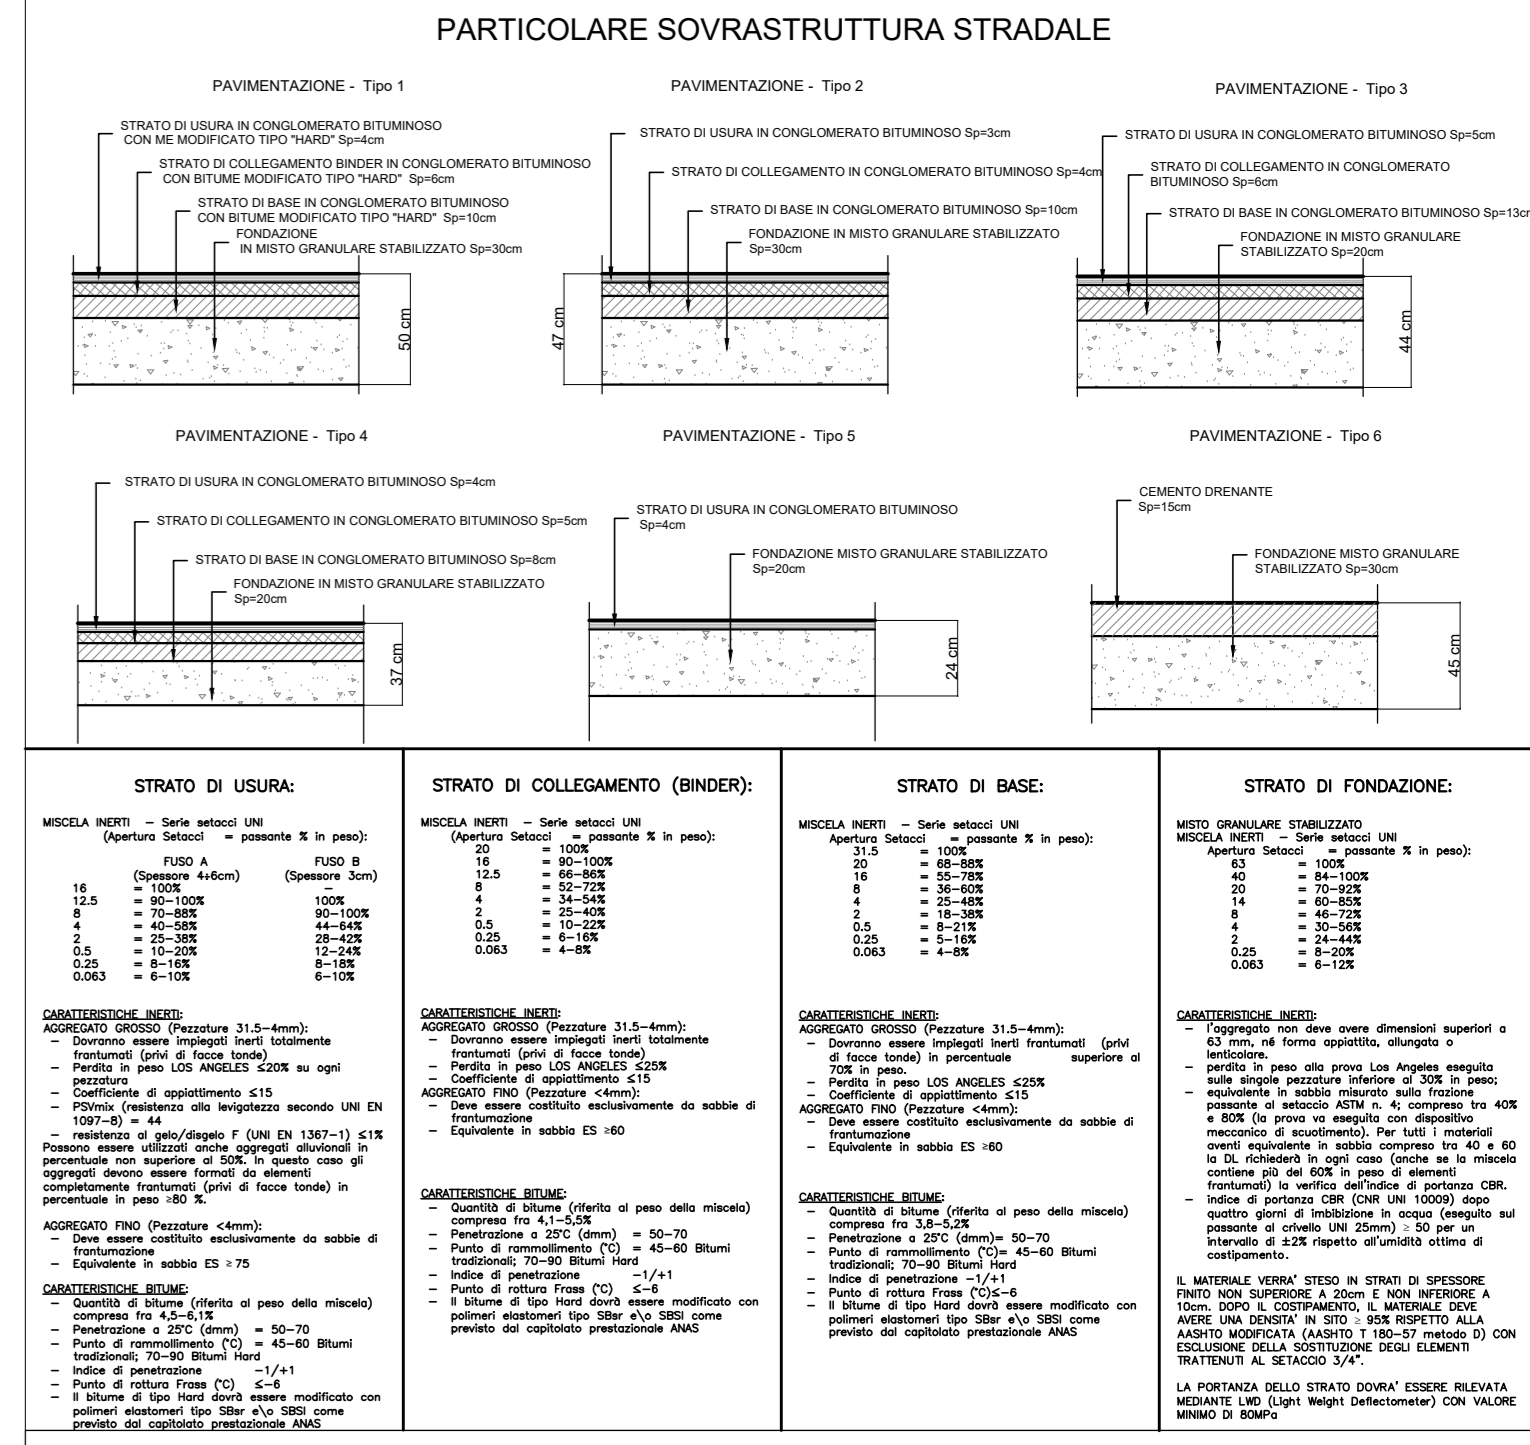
PARTICOLARE SOVRASTRUTTURA STRADALE

PAVIMENTAZIONE - Tipo 1

STRATO DI USURA IN CONGLOMERATO BITUMINOSO CON ME MODIFICATO TIPO "HARD" Sp=4cm

STRATO DI COLLEGAMENTO BINDER IN CONGLOMERATO BITUMINOSO CON BITUME MODIFICATO TIPO "HARD" Sp=6cm

STRATO DI BASE IN CONGLOMERATO BITUMINOSO CON BITUME MODIFICATO TIPO "HARD" Sp=10cm

FONDAZIONE IN MISTO GRANULARE STABILIZZATO Sp=30cm

50 cm

PAVIMENTAZIONE - Tipo 2

STRATO DI USURA IN CONGLOMERATO BITUMINOSO Sp=3cm

STRATO DI COLLEGAMENTO IN CONGLOMERATO BITUMINOSO Sp=4cm

STRATO DI BASE IN CONGLOMERATO BITUMINOSO Sp=10cm

FONDAZIONE IN MISTO GRANULARE STABILIZZATO Sp=30cm

47 cm

PAVIMENTAZIONE - Tipo 3

STRATO DI USURA IN CONGLOMERATO BITUMINOSO Sp=5cm

STRATO DI COLLEGAMENTO IN CONGLOMERATO BITUMINOSO Sp=6cm

STRATO DI BASE IN CONGLOMERATO BITUMINOSO Sp=13c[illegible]

FONDAZIONE IN MISTO GRANULARE STABILIZZATO Sp=20cm

44 cm

PAVIMENTAZIONE - Tipo 4

STRATO DI USURA IN CONGLOMERATO BITUMINOSO Sp=4cm

STRATO DI COLLEGAMENTO IN CONGLOMERATO BITUMINOSO Sp=5cm

STRATO DI BASE IN CONGLOMERATO BITUMINOSO Sp=8cm

FONDAZIONE IN MISTO GRANULARE STABILIZZATO Sp=20cm

37 cm

PAVIMENTAZIONE - Tipo 5

STRATO DI USURA IN CONGLOMERATO BITUMINOSO Sp=4cm

FONDAZIONE MISTO GRANULARE STABILIZZATO Sp=20cm

24 cm

PAVIMENTAZIONE - Tipo 6

CEMENTO DRENANTE Sp=15cm

FONDAZIONE MISTO GRANULARE STABILIZZATO Sp=30cm

45 cm

STRATO DI USURA:

MISCELA INERTI – Serie setacci UNI
(Apertura Setacci = passante % in peso):

| | FUSO A (Spessore 4÷6cm) | FUSO B (Spessore 3cm) |
|---|---|---|
| 16 | = 100% | – |
| 12.5 | = 90–100% | 100% |
| 8 | = 70–88% | 90–100% |
| 4 | = 40–58% | 44–64% |
| 2 | = 25–38% | 28–42% |
| 0.5 | = 10–20% | 12–24% |
| 0.25 | = 8–16% | 8–18% |
| 0.063 | = 6–10% | 6–10% |

CARATTERISTICHE INERTI:
AGGREGATO GROSSO (Pezzature 31.5–4mm):
– Dovranno essere impiegati inerti totalmente frantumati (privi di facce tonde)
– Perdita in peso LOS ANGELES ≤20% su ogni pezzatura
– Coefficiente di appiattimento ≤15
– PSVmix (resistenza alla levigatezza secondo UNI EN 1097–8) = 44
– resistenza al gelo/disgelo F (UNI EN 1367–1) ≤1%
Possono essere utilizzati anche aggregati alluvionali in percentuale non superiore al 50%. In questo caso gli aggregati devono essere formati da elementi completamente frantumati (privi di facce tonde) in percentuale in peso ≥80 %.

AGGREGATO FINO (Pezzature <4mm):
– Deve essere costituito esclusivamente da sabbie di frantumazione
– Equivalente in sabbia ES ≥75

CARATTERISTICHE BITUME:
– Quantità di bitume (riferita al peso della miscela) compresa fra 4,5–6,1%
– Penetrazione a 25°C (dmm) = 50–70
– Punto di rammollimento (°C) = 45–60 Bitumi tradizionali; 70–90 Bitumi Hard
– Indice di penetrazione –1/+1
– Punto di rottura Frass (°C) ≤–6
– Il bitume di tipo Hard dovrà essere modificato con polimeri elastomeri tipo SBsr e\o SBSI come previsto dal capitolato prestazionale ANAS

STRATO DI COLLEGAMENTO (BINDER):

MISCELA INERTI – Serie setacci UNI
(Apertura Setacci = passante % in peso):
20 = 100%
16 = 90–100%
12.5 = 66–86%
8 = 52–72%
4 = 34–54%
2 = 25–40%
0.5 = 10–22%
0.25 = 6–16%
0.063 = 4–8%

CARATTERISTICHE INERTI:
AGGREGATO GROSSO (Pezzature 31.5–4mm):
– Dovranno essere impiegati inerti totalmente frantumati (privi di facce tonde)
– Perdita in peso LOS ANGELES ≤25%
– Coefficiente di appiattimento ≤15
AGGREGATO FINO (Pezzature <4mm):
– Deve essere costituito esclusivamente da sabbie di frantumazione
– Equivalente in sabbia ES ≥60

CARATTERISTICHE BITUME:
– Quantità di bitume (riferita al peso della miscela) compresa fra 4,1–5,5%
– Penetrazione a 25°C (dmm) = 50–70
– Punto di rammollimento (°C) = 45–60 Bitumi tradizionali; 70–90 Bitumi Hard
– Indice di penetrazione –1/+1
– Punto di rottura Frass (°C) ≤–6
– Il bitume di tipo Hard dovrà essere modificato con polimeri elastomeri tipo SBsr e\o SBSI come previsto dal capitolato prestazionale ANAS

STRATO DI BASE:

MISCELA INERTI – Serie setacci UNI
Apertura Setacci = passante % in peso):
31.5 = 100%
20 = 68–88%
16 = 55–78%
8 = 36–60%
4 = 25–48%
2 = 18–38%
0.5 = 8–21%
0.25 = 5–16%
0.063 = 4–8%

CARATTERISTICHE INERTI:
AGGREGATO GROSSO (Pezzature 31.5–4mm):
– Dovranno essere impiegati inerti frantumati (privi di facce tonde) in percentuale superiore al 70% in peso.
– Perdita in peso LOS ANGELES ≤25%
– Coefficiente di appiattimento ≤15
AGGREGATO FINO (Pezzature <4mm):
– Deve essere costituito esclusivamente da sabbie di frantumazione
– Equivalente in sabbia ES ≥60

CARATTERISTICHE BITUME:
– Quantità di bitume (riferita al peso della miscela) compresa fra 3,8–5,2%
– Penetrazione a 25°C (dmm)= 50–70
– Punto di rammollimento (°C)= 45–60 Bitumi tradizionali; 70–90 Bitumi Hard
– Indice di penetrazione –1/+1
– Punto di rottura Frass (°C)≤–6
– Il bitume di tipo Hard dovrà essere modificato con polimeri elastomeri tipo SBsr e\o SBSI come previsto dal capitolato prestazionale ANAS

STRATO DI FONDAZIONE:

MISTO GRANULARE STABILIZZATO
MISCELA INERTI – Serie setacci UNI
Apertura Setacci = passante % in peso):
63 = 100%
40 = 84–100%
20 = 70–92%
14 = 60–85%
8 = 46–72%
4 = 30–56%
2 = 24–44%
0.25 = 8–20%
0.063 = 6–12%

CARATTERISTICHE INERTI:
– l'aggregato non deve avere dimensioni superiori a 63 mm, nè forma appiattita, allungata o lenticolare.
– perdita in peso alla prova Los Angeles eseguita sulle singole pezzature inferiore al 30% in peso;
– equivalente in sabbia misurato sulla frazione passante al setaccio ASTM n. 4; compreso tra 40% e 80% (la prova va eseguita con dispositivo meccanico di scuotimento). Per tutti i materiali aventi equivalente in sabbia compreso tra 40 e 60 la DL richiederà in ogni caso (anche se la miscela contiene più del 60% in peso di elementi frantumati) la verifica dell'indice di portanza CBR.
– indice di portanza CBR (CNR UNI 10009) dopo quattro giorni di imbibizione in acqua (eseguito sul passante al crivello UNI 25mm) ≥ 50 per un intervallo di ±2% rispetto all'umidità ottima di costipamento.

IL MATERIALE VERRA' STESO IN STRATI DI SPESSORE FINITO NON SUPERIORE A 20cm E NON INFERIORE A 10cm. DOPO IL COSTIPAMENTO, IL MATERIALE DEVE AVERE UNA DENSITA' IN SITO ≥ 95% RISPETTO ALLA AASHTO MODIFICATA (AASHTO T 180–57 metodo D) CON ESCLUSIONE DELLA SOSTITUZIONE DEGLI ELEMENTI TRATTENUTI AL SETACCIO 3/4".

LA PORTANZA DELLO STRATO DOVRA' ESSERE RILEVATA MEDIANTE LWD (LIght Weight Deflectometer) CON VALORE MINIMO DI 80MPa